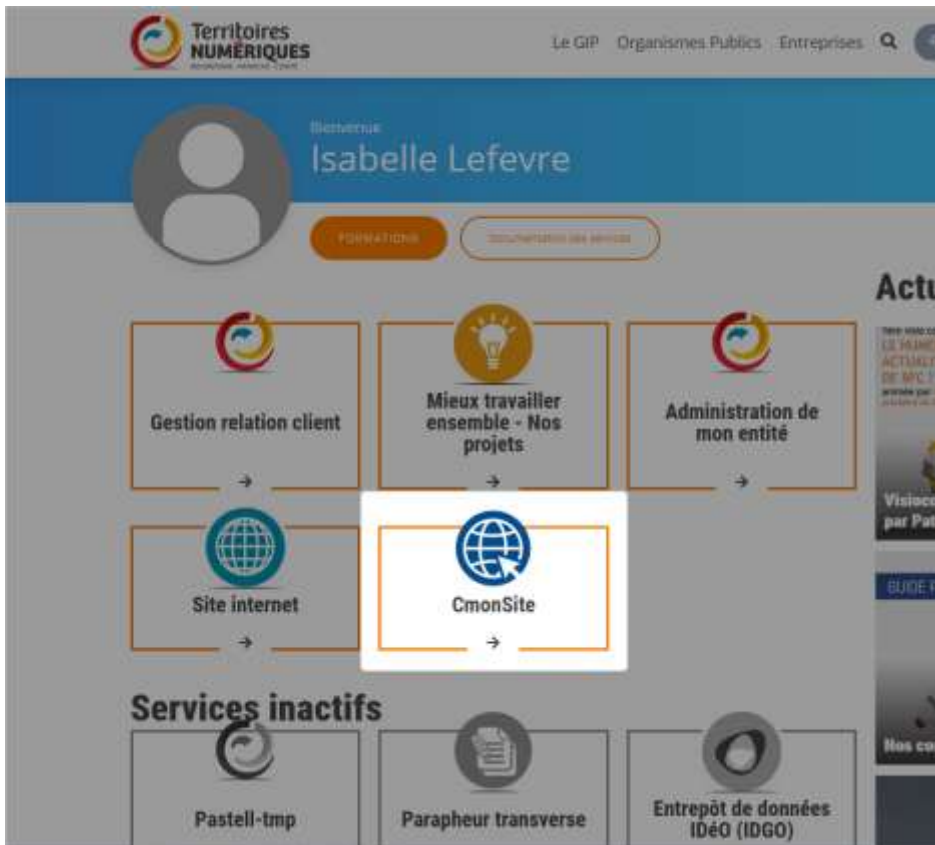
Territoires NUMÉRIQUES
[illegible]

Le GIP Organismes Publics Entreprises

Bienvenue
Isabelle Lefevre

FORMATIONS
Documentation des services

Actu

Gestion relation client
→

Mieux travailler ensemble - Nos projets
→

Administration de mon entité
→

Site internet
→

CmonSite
→

Services inactifs

Pastell-tmp

Parapheur transverse

Entrepôt de données IDéO (IDGO)

Visioc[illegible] par Pat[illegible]

GUIDE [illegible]

Nos co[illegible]